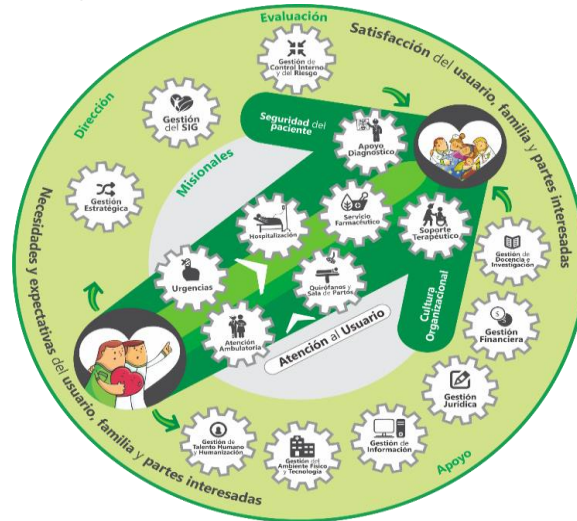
Evaluación

Satisfacción del usuario, familia y partes interesadas

Gestión de Control Interno y del Riesgo

Dirección

Gestión del SIG

Seguridad del paciente

Apoyo Diagnóstico

Misionales

Gestión Estratégica

Hospitalización

Servicio Farmacéutico

Soporte Terapéutico

Gestión de Docencia e Investigación

Urgencias

Quirófanos y Sala de Partos

Cultura Organizacional

Gestión Financiera

Atención Ambulatoria

Atención al Usuario

Gestión Jurídica

Necesidades y expectativas del usuario, familia y partes interesadas

Gestión de Talento Humano y Humanización

Gestión del Ambiente Físico y Tecnología

Gestión de Información

Apoyo